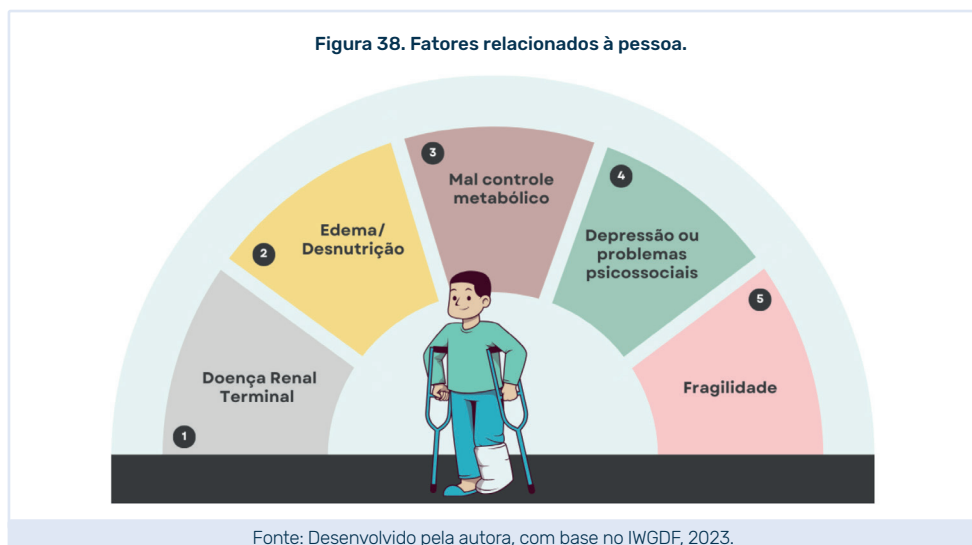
Figura 38. Fatores relacionados à pessoa.

1
Doença Renal Terminal

2
Edema/ Desnutrição

3
Mal controle metabólico

4
Depressão ou problemas psicossociais

5
Fragilidade

Fonte: Desenvolvido pela autora, com base no IWGDF, 2023.